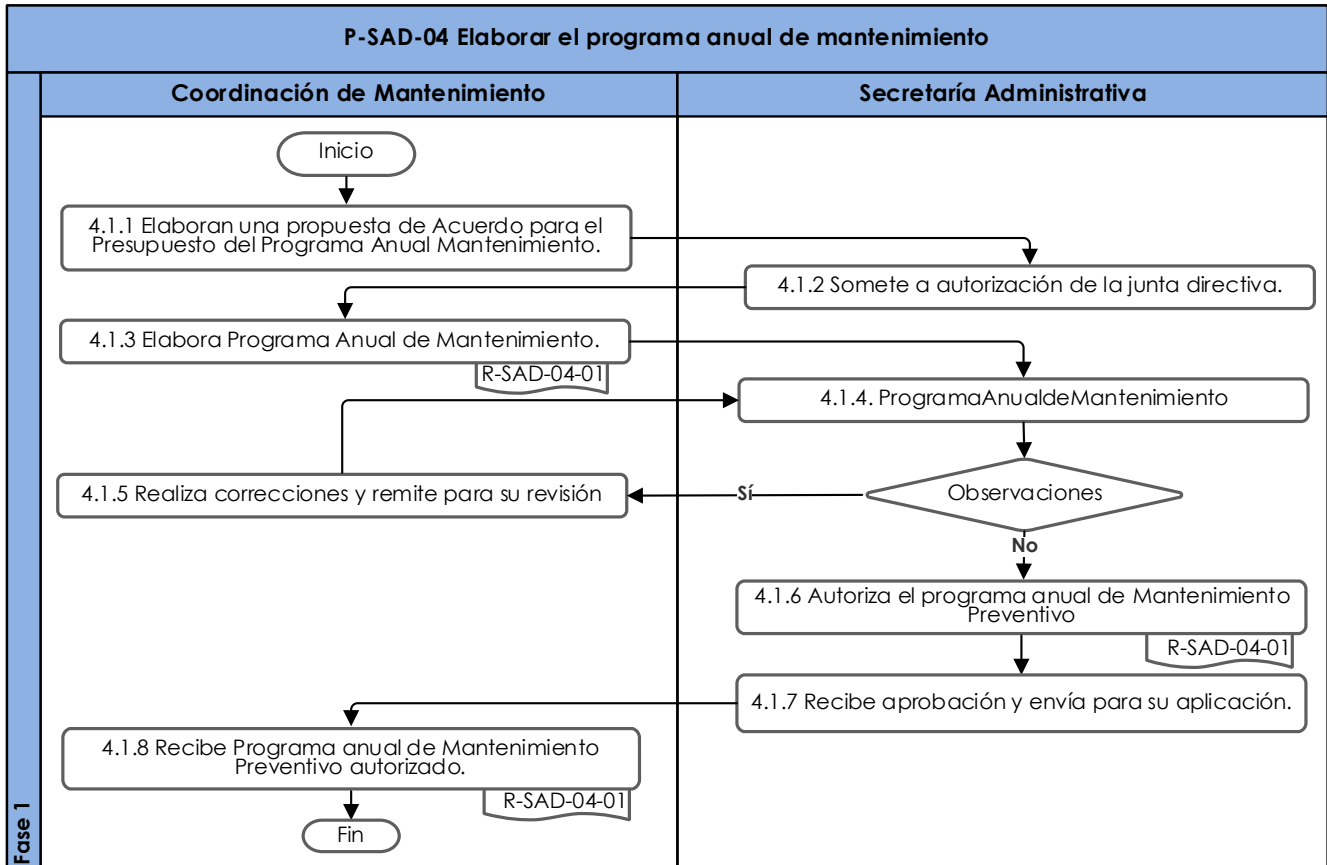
P-SAD-04 Elaborar el programa anual de mantenimiento

Coordinación de Mantenimiento

Secretaría Administrativa

Inicio

4.1.1 Elaboran una propuesta de Acuerdo para el Presupuesto del Programa Anual Mantenimiento.

4.1.2 Somete a autorización de la junta directiva.

4.1.3 Elabora Programa Anual de Mantenimiento.

R-SAD-04-01

4.1.4. ProgramaAnualdeMantenimiento

4.1.5 Realiza correcciones y remite para su revisión

Sí

Observaciones

No

4.1.6 Autoriza el programa anual de Mantenimiento Preventivo

R-SAD-04-01

4.1.7 Recibe aprobación y envía para su aplicación.

4.1.8 Recibe Programa anual de Mantenimiento Preventivo autorizado.

R-SAD-04-01

Fin

Fase 1